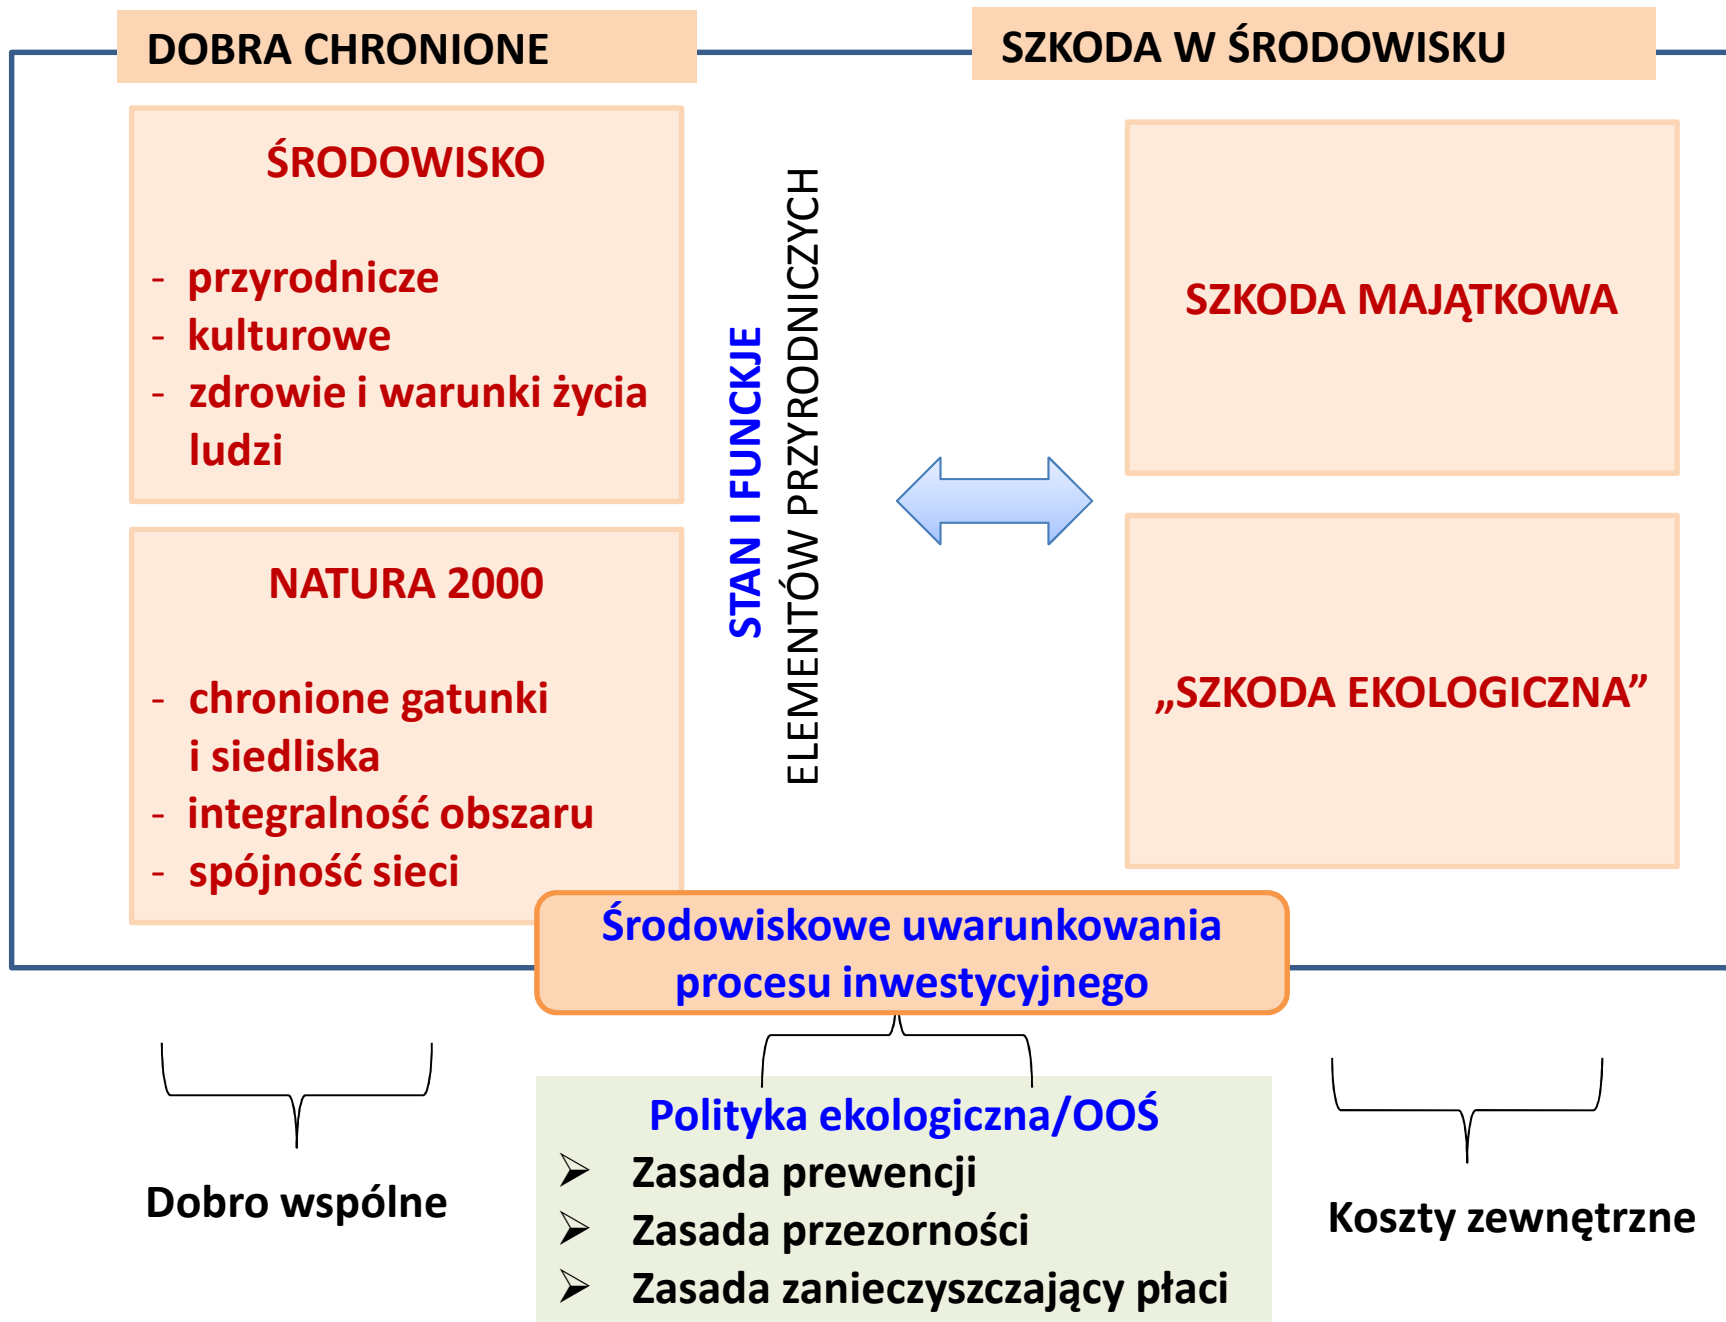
DOBRA CHRONIONE

SZKODA W ŚRODOWISKU

ŚRODOWISKO

- przyrodnicze
- kulturowe
- zdrowie i warunki życia ludzi

NATURA 2000

- chronione gatunki i siedliska
- integralność obszaru
- spójność sieci

STAN I FUNCKJE

ELEMENTÓW PRZYRODNICZYCH

SZKODA MAJĄTKOWA

„SZKODA EKOLOGICZNA”

Środowiskowe uwarunkowania procesu inwestycyjnego

Dobro wspólne

Polityka ekologiczna/OOŚ
➢ Zasada prewencji
➢ Zasada przezorności
➢ Zasada zanieczyszczający płaci

Koszty zewnętrzne